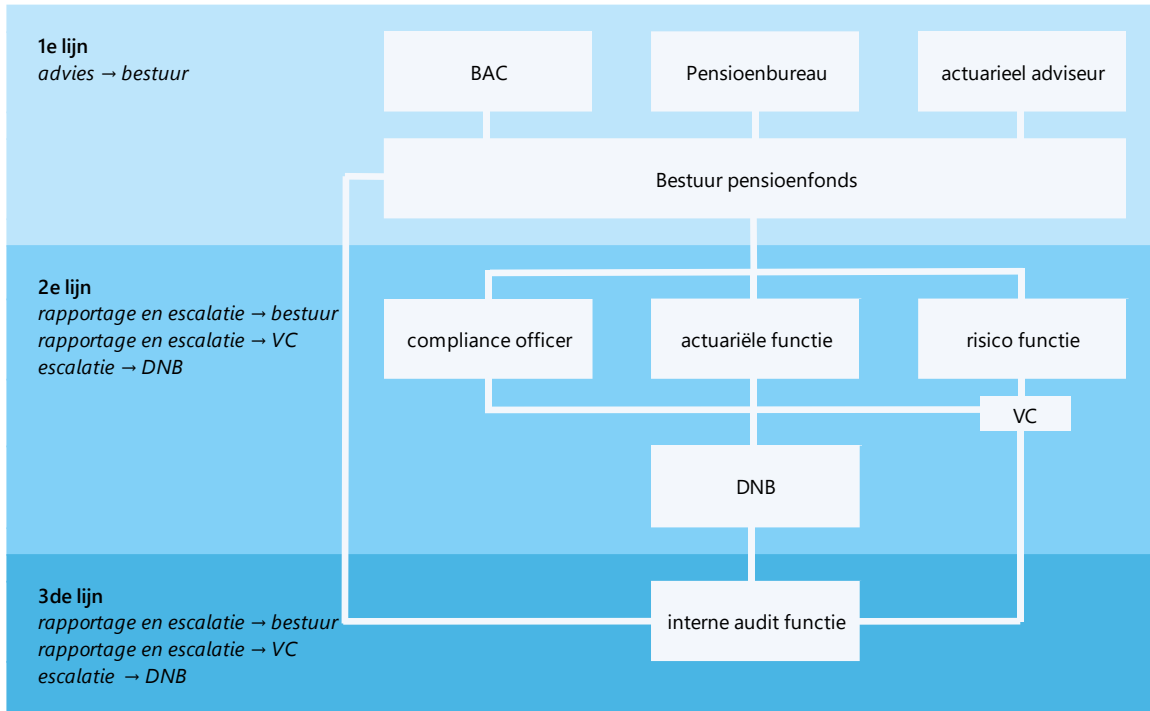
**1e lijn**
*advies → bestuur*

BAC

Pensioenbureau

actuarieel adviseur

Bestuur pensioenfonds

**2e lijn**
*rapportage en escalatie → bestuur*
*rapportage en escalatie → VC*
*escalatie → DNB*

compliance officer

actuariële functie

risico functie

VC

DNB

**3de lijn**
*rapportage en escalatie → bestuur*
*rapportage en escalatie → VC*
*escalatie → DNB*

interne audit functie